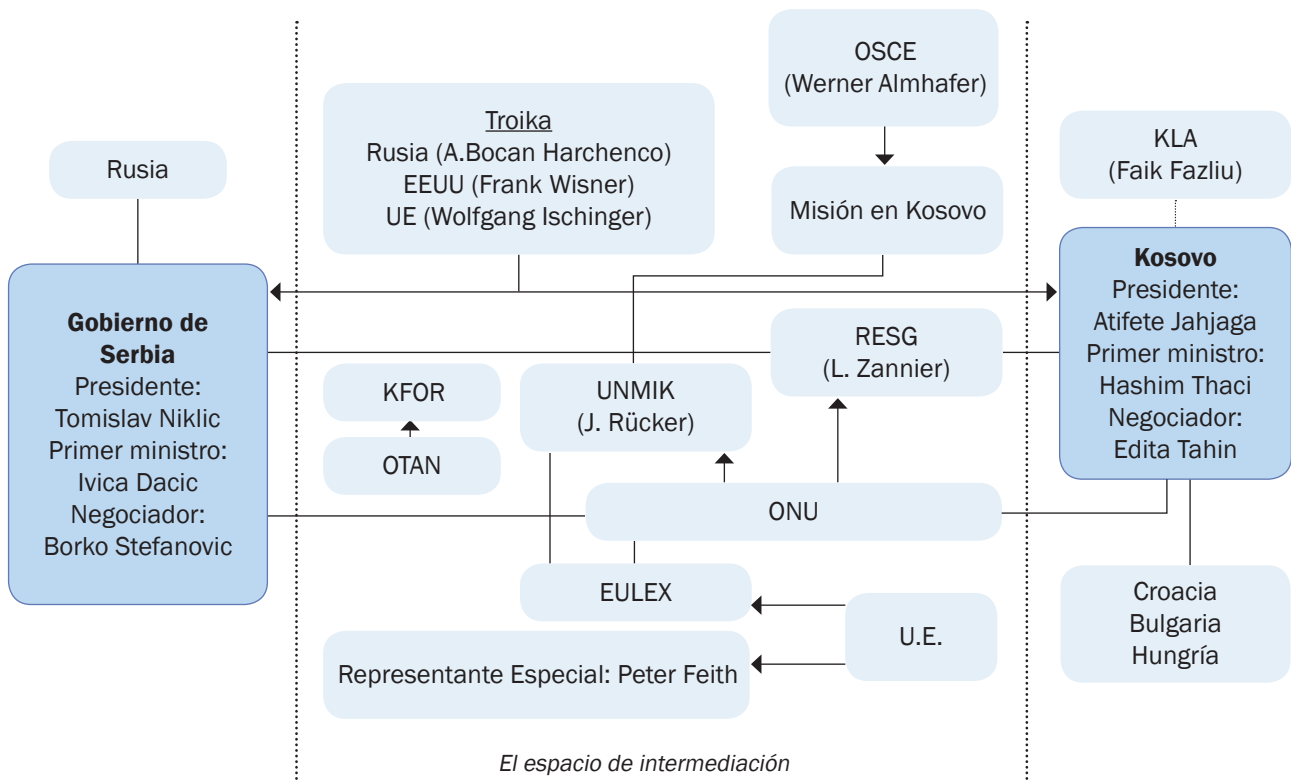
OSCE
(Werner Almhafer)

Troika
Rusia (A.Bocan Harchenco)
EEUU (Frank Wisner)
UE (Wolfgang Ischinger)

Rusia

KLA
(Faik Fazliu)

Misión en Kosovo

Kosovo
Presidente:
Atifete Jahjaga
Primer ministro:
Hashim Thaci
Negociador:
Edita Tahin

Gobierno de Serbia
Presidente:
Tomislav Niklic
Primer ministro:
Ivica Dacic
Negociador:
Borko Stefanovic

RESG
(L. Zannier)

KFOR

UNMIK
(J. Rücker)

OTAN

ONU

EULEX

U.E.

Representante Especial: Peter Feith

Croacia
Bulgaria
Hungría

El espacio de intermediación